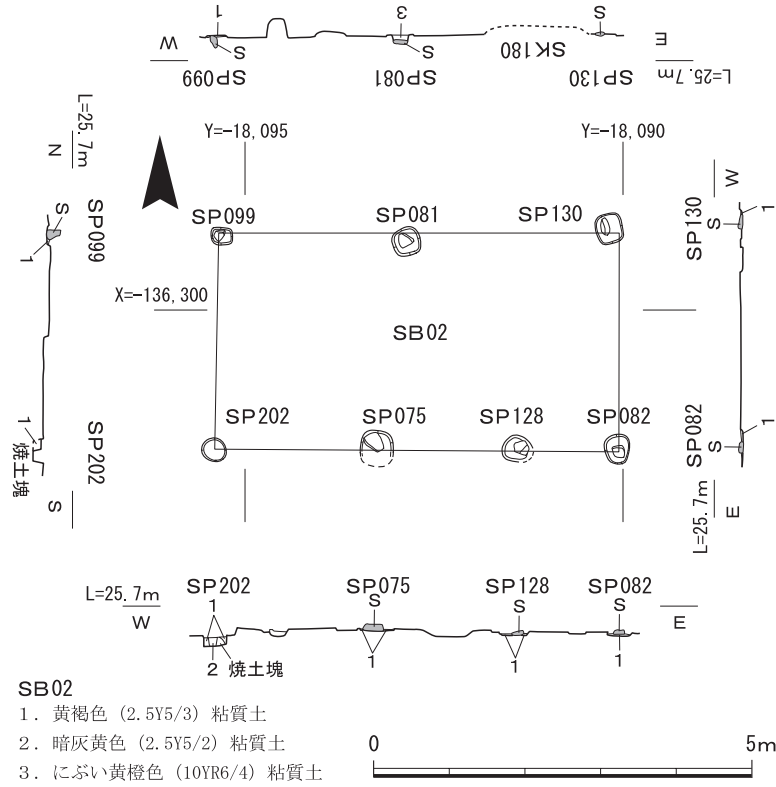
W
1
S
SP099
3
S
SP081
SK180
S
SP130
E
L=25.7m

L=25.7m
N
SP099
S
1
1
焼土塊
SP202
S

Y=-18,095
Y=-18,090
SP099
SP081
SP130
X=-136,300
SB02
SP202
SP075
SP128
SP082

W
SP130
S
1
SP082
S
1
L=25.7m
E

L=25.7m
W
SP202
1
2 焼土塊
SP075
S
1
SP128
S
1
SP082
S
1
E

SB02
1. 黄褐色 (2.5Y5/3) 粘質土
2. 暗灰黄色 (2.5Y5/2) 粘質土
3. にぶい黄橙色 (10YR6/4) 粘質土

0
5m